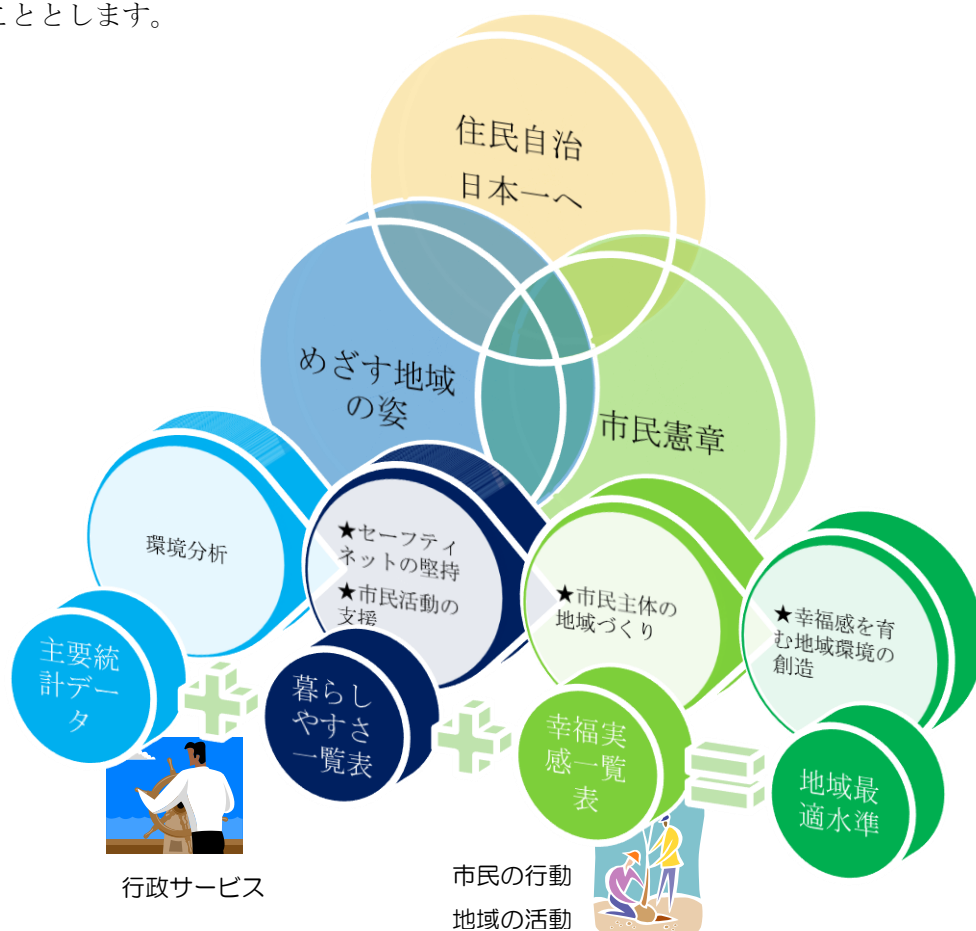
こととします。

住民自治
日本一へ

めざす地域の姿

市民憲章

環境分析

★セーフティネットの堅持
★市民活動の支援

★市民主体の地域づくり

★幸福感を育む地域環境の創造

主要統計データ

暮らしやすさ一覧表

幸福実感一覧表

地域最適水準

行政サービス

市民の行動
地域の活動